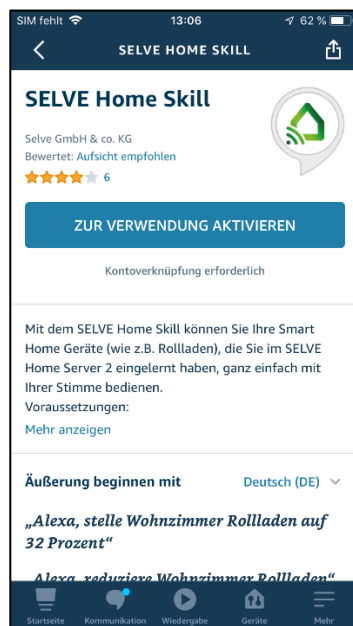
SIM fehlt 13:06 62 %

SELVE HOME SKILL

SELVE Home Skill

Selve GmbH & co. KG
Bewertet: Aufsicht empfohlen
6

ZUR VERWENDUNG AKTIVIEREN

Kontoverknüpfung erforderlich

Mit dem SELVE Home Skill können Sie Ihre Smart Home Geräte (wie z.B. Rollladen), die Sie im SELVE Home Server 2 eingelernt haben, ganz einfach mit Ihrer Stimme bedienen.
Voraussetzungen:
Mehr anzeigen

Äußerung beginnen mit

Deutsch (DE)

„Alexa, stelle Wohnzimmer Rollladen auf 32 Prozent"

„Alexa, reduziere Wohnzimmer Rollladen"

Startseite Kommunikation Wiedergabe Geräte Mehr